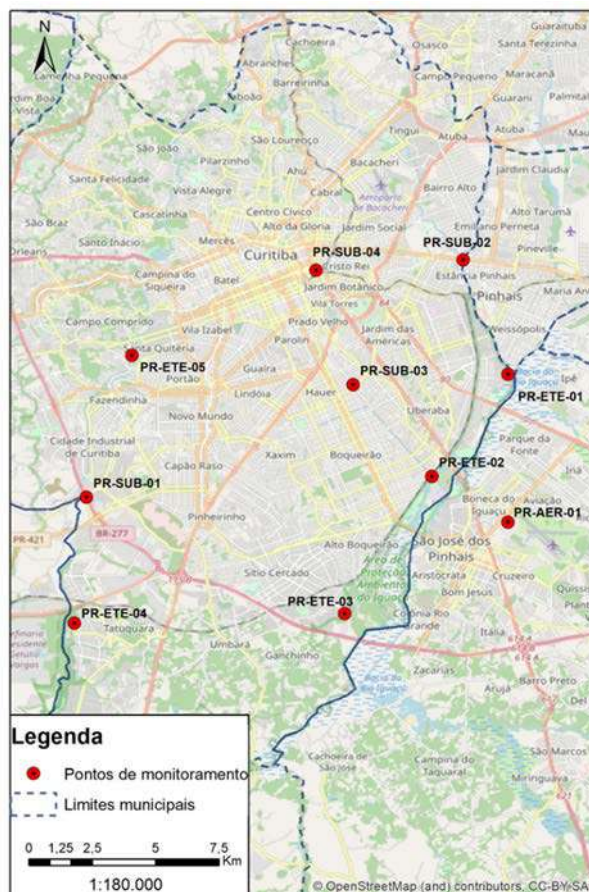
N

Guaraituba
Santa Terezinha
Cachoeira
Osasco
Abranches
Lamenha Pequena
Campo Pequeno
Maracanã
Barreirinha
Jardim Boa Vista
Taboão
Guarani
Palmital
Tingui
Atuba
Atuba
São Lourenço
São João
Pilarzinho
Bacacheri
Jardim Claudia
Ahú
Santa Felicidade
Vista Alegre
Cabral
Bairro Alto
Aeroporto do Bacacheri
Alto Tarumã
Cascatinha
Centro Cívico
São Braz
Alto da Glória
Jardim Social
Emiliano Perneta
Santo Inácio
Mercês
Pineville
Orleans
Curitiba
PR-SUB-04
PR-SUB-02
Cristo Rei
Estância Pinhais
Campina do Siqueira
Batel
Jardim Botânico
Pinhais
Maria Antonieta
Vila Torres
Weissópolis
Campo Comprido
Vila Izabel
Prado Velho
Jardim das Américas
Parolin
Santa Quitéria
PR-ETE-05
PR-SUB-03
Guaíra
Portão
Lindóia
Hauer
Ipê
Fazendinha
PR-ETE-01
Uberaba
Novo Mundo
Parque da Fonte
Cidade Industrial de Curitiba
Xaxim
Boqueirão
PR-ETE-02
Capão Raso
Iná
PR-SUB-01
Boneca do Iguaçu
Aviação
Pinheirinho
PR-AER-01
BR-277
PR-421
São José dos Pinhais
Alto Boqueirão
Área de Proteção Ambiental do Iguaçu
Aristocrata
Cruzeiro
Sítio Cercado
Bom Jesus
PR-ETE-04
PR-ETE-03
Colônia Rio Grande
Tatuquara
Itália
Umbará
Ganchinho
Zacarias
Barro Preto
Cachoeira de São José
Campina do Taquaral
São Marcos
Miringuava

Legenda
Pontos de monitoramento
Limites municipais
0 1,25 2,5 5 7,5 Km
1:180.000
© OpenStreetMap (and) contributors, CC-BY-SA